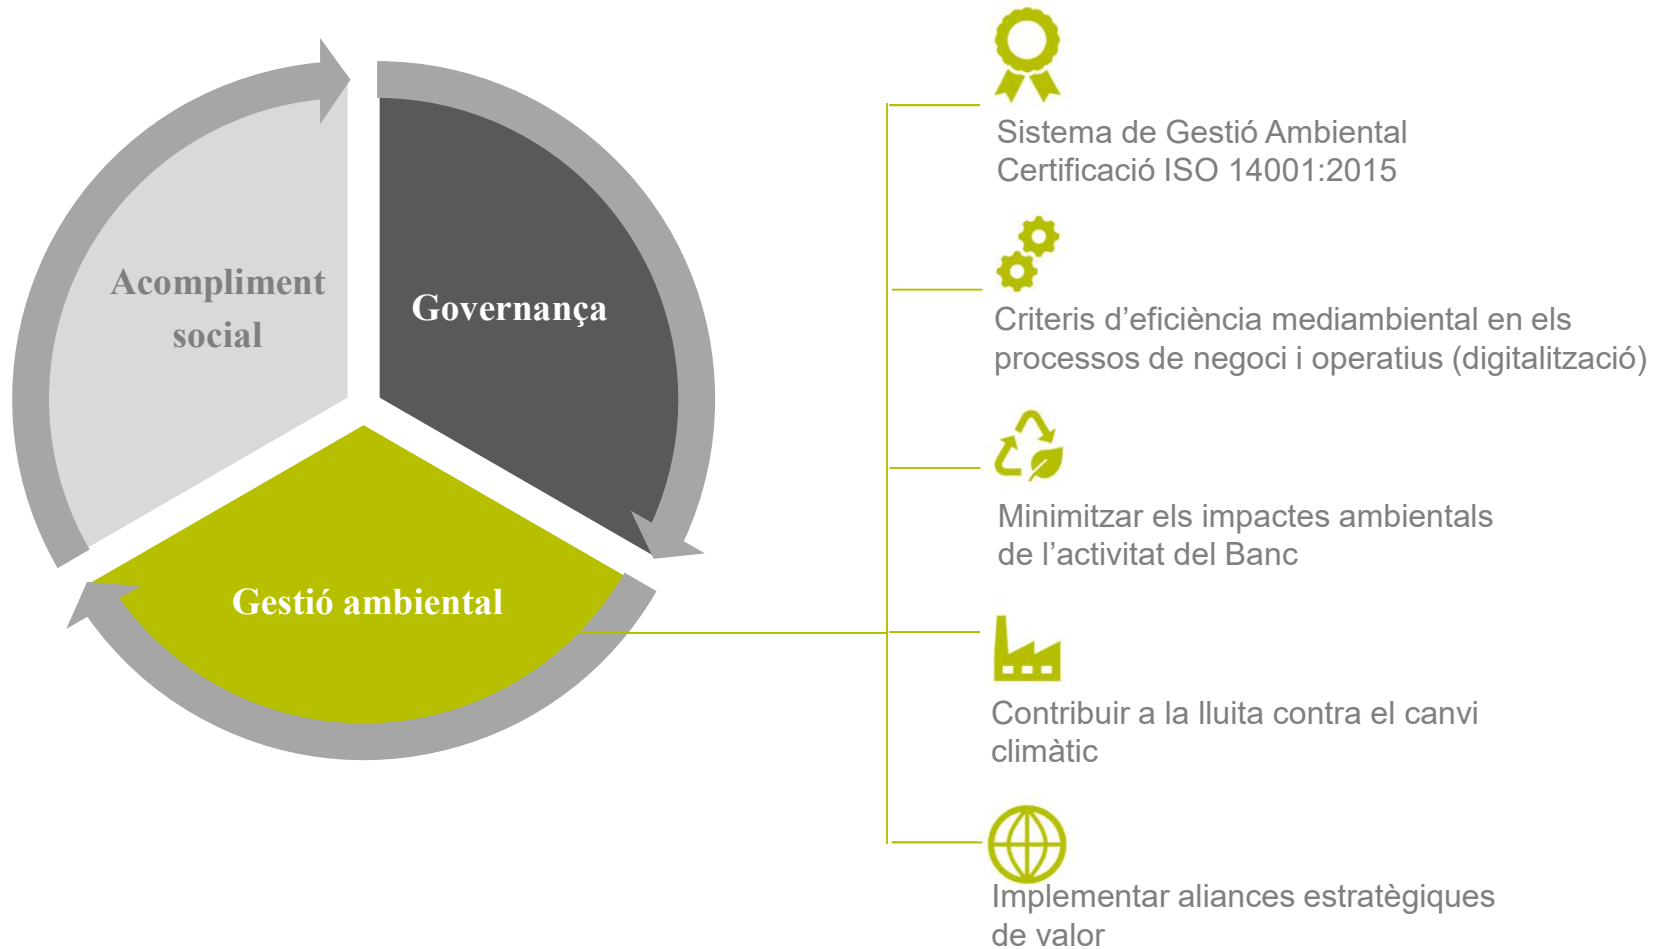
Acompliment social

Governança

Gestió ambiental

Sistema de Gestió Ambiental
Certificació ISO 14001:2015

Criteris d'eficiència mediambiental en els processos de negoci i operatius (digitalització)

Minimitzar els impactes ambientals de l'activitat del Banc

Contribuir a la lluita contra el canvi climàtic

Implementar aliances estratègiques de valor